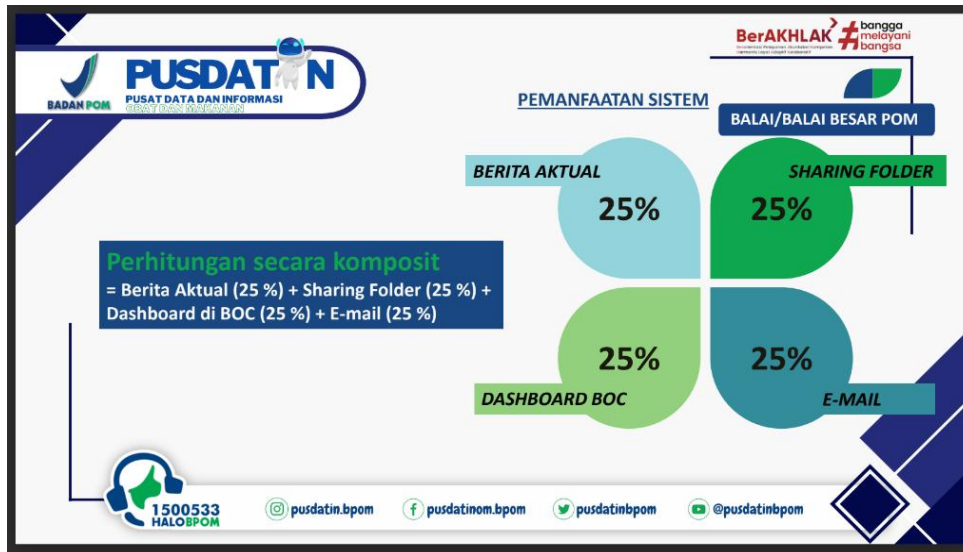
BADAN POM

PUSDATIN
PUSAT DATA DAN INFORMASI
OBAT DAN MAKANAN

BerAKHLAK
bangga melayani bangsa
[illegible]

PEMANFAATAN SISTEM

BALAI/BALAI BESAR POM

BERITA AKTUAL
25%

SHARING FOLDER
25%

25%
DASHBOARD BOC

25%
E-MAIL

Perhitungan secara komposit
= Berita Aktual (25 %) + Sharing Folder (25 %) + Dashboard di BOC (25 %) + E-mail (25 %)

1500533
HALOBPOM

pusdatin.bpom
pusdatinom.bpom
pusdatinbpom
@pusdatinbpom